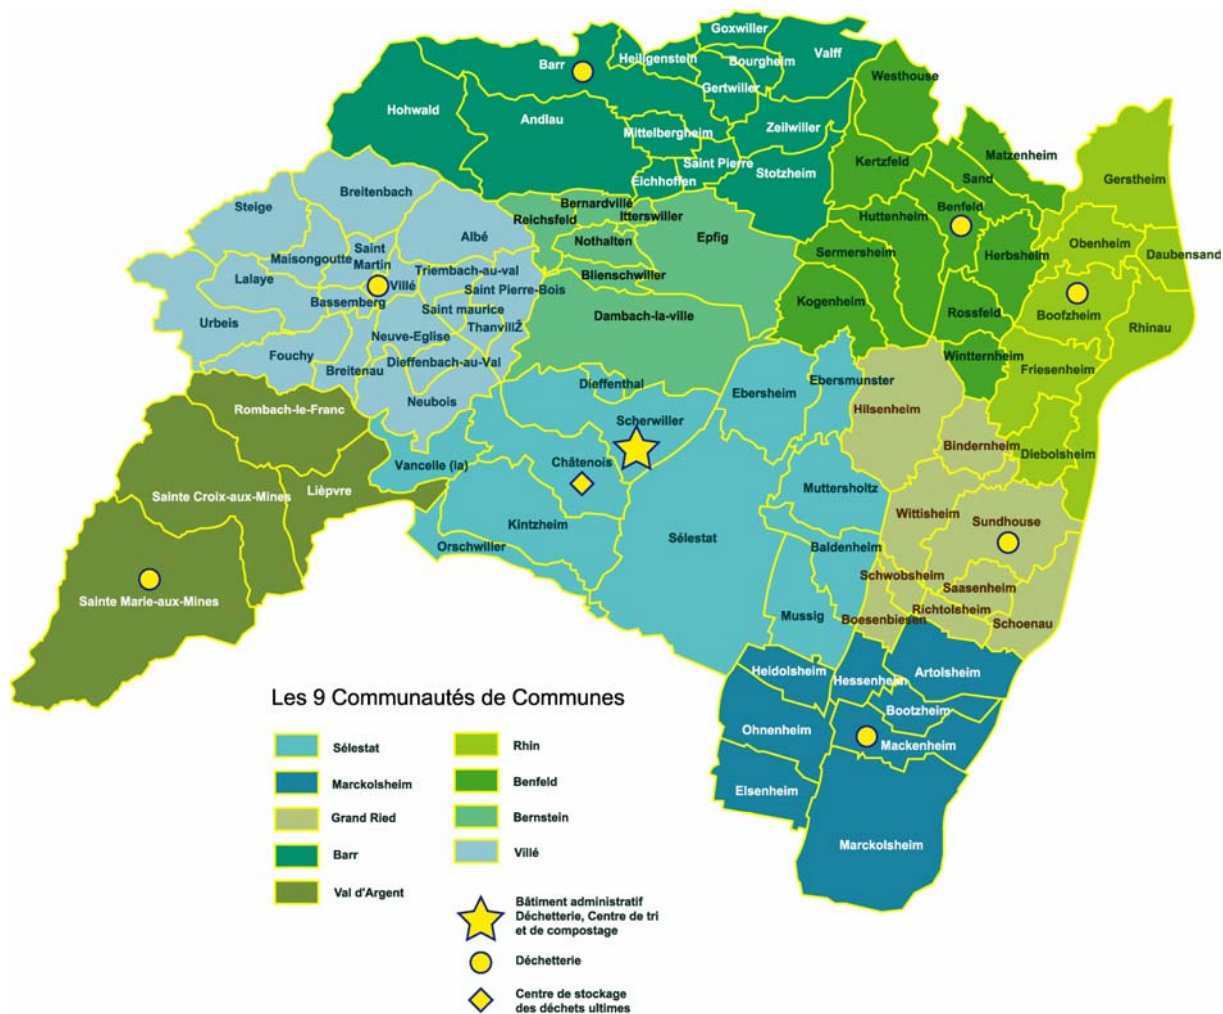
Goxwiller
Barr
Heiligenstein
Valff
Bourgheim
Gertwiller
Westhouse
Hohwald
Andlau
Mittelbergheim
Zeilwiller
Saint Pierre
Kertzfeld
Matzenheim
Stotzheim
Eichhoffen
Sand
Gerstheim
Breitenbach
Bernardvillé
Steige
Reichsfeld
Itterswiller
Huttenheim
Benfeld
Albé
Nothalten
Epfig
Obenheim
Saint Martin
Maisongoutte
Triembach-au-val
Sermersheim
Herbsheim
Daubensand
Blienschwiller
Lalaye
Villé
Saint Pierre-Bois
Bassemberg
Boofzheim
Saint maurice
Kogenheim
Urbeis
ThanvillŽ
Dambach-la-ville
Rossfeld
Rhinau
Neuve-Eglise
Fouchy
Dieffenbach-au-Val
Wintterheim
Breitenau
Ebersmunster
Friesenheim
Dieffenthal
Neubois
Ebersheim
Rombach-le-Franc
Hilsenheim
Scherwiller
Bindernheim
Diebolsheim
Vancelle (la)
Châtenois
Muttersholtz
Sainte Croix-aux-Mines
Lièpvre
Wittisheim
Sundhouse
Kintzheim
Sélestat
Baldenheim
Orschwiller
Schwobsheim
Saasenheim
Sainte Marie-aux-Mines
Richtolsheim
Mussig
Boesenbiesen
Schoenau
Heidolsheim
Hessenheim
Artolsheim
Les 9 Communautés de Communes
Bootzheim
Ohnenheim
Mackenheim
Elsenheim
Marckolsheim

Sélestat
Marckolsheim
Grand Ried
Barr
Val d'Argent
Rhin
Benfeld
Bernstein
Villé

Bâtiment administratif Déchetterie, Centre de tri et de compostage
Déchetterie
Centre de stockage des déchets ultimes